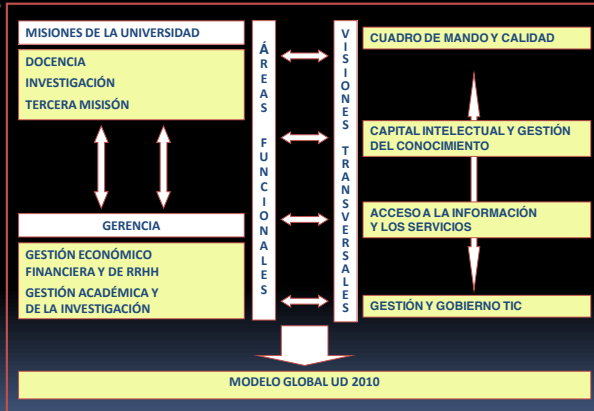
MISIONES DE LA UNIVERSIDAD

DOCENCIA
INVESTIGACIÓN
TERCERA MISIÓN

GERENCIA

GESTIÓN ECONÓMICO FINANCIERA Y DE RRHH
GESTIÓN ACADÉMICA Y DE LA INVESTIGACIÓN

ÁREAS FUNCIONALES

VISIONES TRANSVERSALES

CUADRO DE MANDO Y CALIDAD

CAPITAL INTELECTUAL Y GESTIÓN DEL CONOCIMIENTO

ACCESO A LA INFORMACIÓN Y LOS SERVICIOS

GESTIÓN Y GOBIERNO TIC

MODELO GLOBAL UD 2010